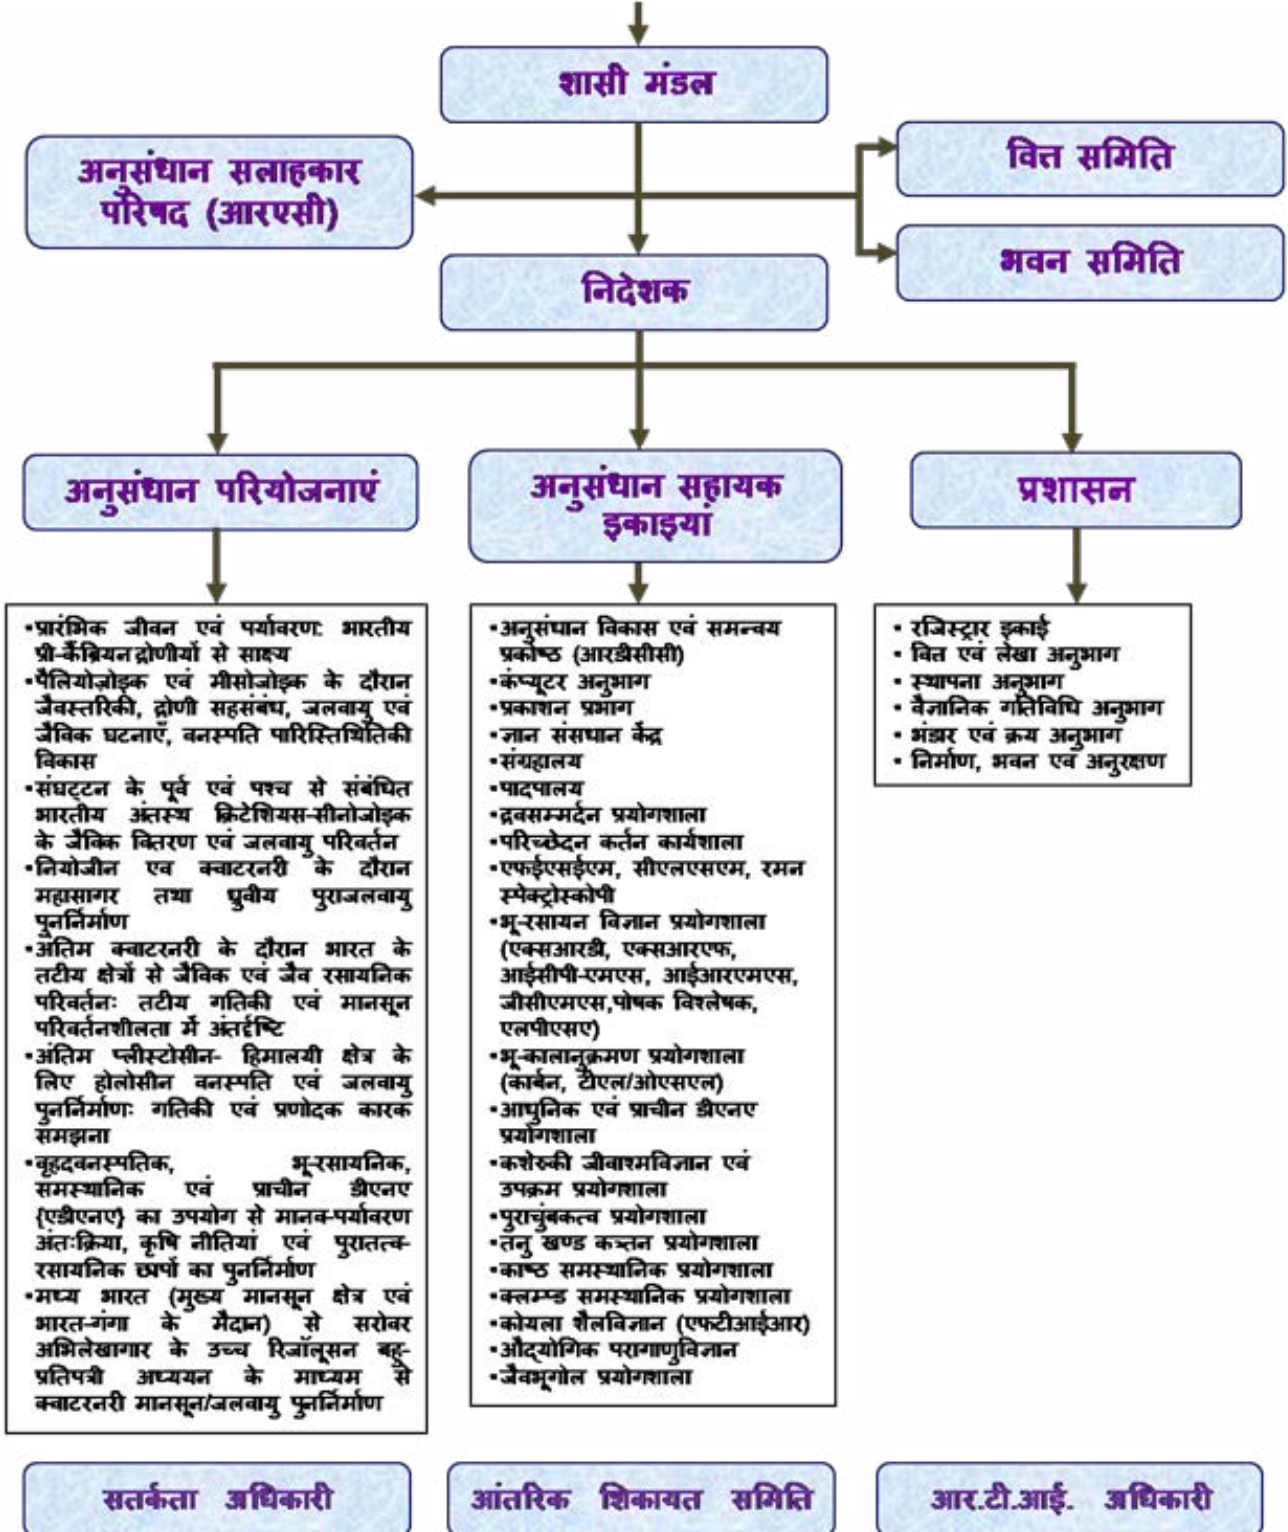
शासी मंडल

अनुसंधान सलाहकार परिषद (आरएसी)

वित्त समिति

भवन समिति

निदेशक

अनुसंधान परियोजनाएं

अनुसंधान सहायक इकाइयां

प्रशासन

•प्रारंभिक जीवन एवं पर्यावरण: भारतीय प्री-कैंब्रियन द्रोणीयों से साक्ष्य
•पैलियोज़ोइक एवं मीसोज़ोइक के दौरान जैवस्तरिकी, द्रोणी सहसंबंध, जलवायु एवं जैविक घटनाएँ, वनस्पति पारिस्तिथितिकी विकास
•संघट्टन के पूर्व एवं पश्च से संबंधित भारतीय अंतस्थ क्रिटेशियस-सीनोजोइक के जैविक वितरण एवं जलवायु परिवर्तन
•नियोजीन एव क्वाटरनरी के दौरान महासागर तथा ध्रुवीय पुराजलवायु पुनर्निर्माण
•अंतिम क्वाटरनरी के दौरान भारत के तटीय क्षेत्रों से जैविक एवं जैव रसायनिक परिवर्तनः तटीय गतिकी एवं मानसून परिवर्तनशीलता में अंतर्दृष्टि
•अंतिम प्लीस्टोसीन- हिमालयी क्षेत्र के लिए होलोसीन वनस्पति एवं जलवायु पुनर्निर्माणः गतिकी एवं प्रणोदक कारक समझना
•बृहदवनस्पतिक, भू-रसायनिक, समस्थानिक एवं प्राचीन डीएनए {एडीएनए} का उपयोग से मानव-पर्यावरण अंतःक्रिया, कृषि नीतियां एवं पुरातत्व-रसायनिक छपों का पुनर्निर्माण
•मध्य भारत (मुख्य मानसून क्षेत्र एवं भारत-गंगा के मैदान) से सरोवर अभिलेखागार के उच्च रिज़ॉलूसन बहु-प्रतिपत्री अध्ययन के माध्यम से क्वाटरनरी मानसून/जलवायु पुनर्निर्माण

•अनुसंधान विकास एवं समन्वय प्रकोष्ठ (आरडीसीसी)
•कंप्यूटर अनुभाग
•प्रकाशन प्रभाग
•ज्ञान संसाधन केंद्र
•संग्रहालय
•पादपालय
•द्रवसम्मर्दन प्रयोगशाला
•परिच्छेदन कर्तन कार्यशाला
•एफईएसईएम, सीएलएसएम, रमन स्पेक्ट्रोस्कोपी
•भू-रसायन विज्ञान प्रयोगशाला (एक्सआरडी, एक्सआरएफ, आईसीपी-एमएस, आईआरएमएस, जीसीएमएस,पोषक विश्लेषक, एलपीएसए)
•भू-कालानुक्रमण प्रयोगशाला (कार्बन, टीएल/ओएसएल)
•आधुनिक एवं प्राचीन डीएनए प्रयोगशाला
•कशेरुकी जीवाश्मविज्ञान एवं उपक्रम प्रयोगशाला
•पुराचुंबकत्व प्रयोगशाला
•तनु खण्ड कत्तन प्रयोगशाला
•काष्ठ समस्थानिक प्रयोगशाला
•क्लम्प्ड समस्थानिक प्रयोगशाला
•कोयला शैलविज्ञान (एफटीआईआर)
•औद्योगिक परागाणुविज्ञान
•जैवभूगोल प्रयोगशाला

• रजिस्ट्रार इकाई
• वित एवं लेखा अनुभाग
• स्थापना अनुभाग
• वैज्ञानिक गतिविधि अनुभाग
• भंडार एवं क्रय अनुभाग
• निर्माण, भवन एवं अनुरक्षण

सतर्कता अधिकारी

आंतरिक शिकायत समिति

आर.टी.आई. अधिकारी